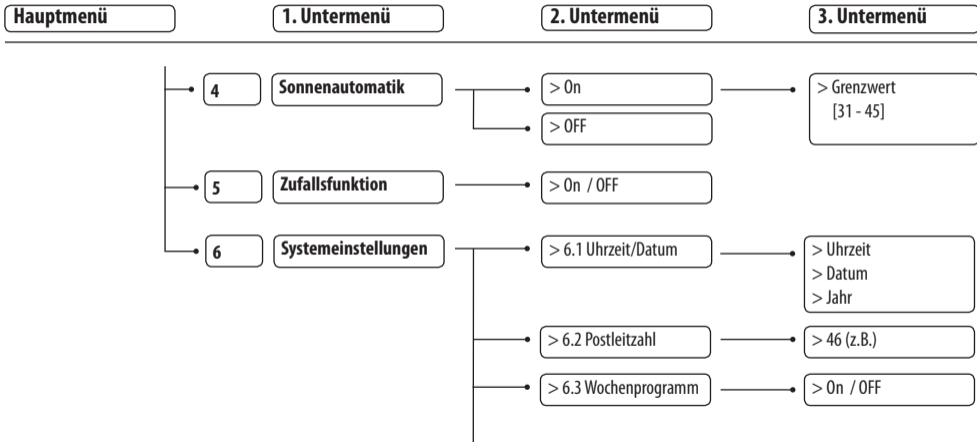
Hauptmenü

1. Untermenü

2. Untermenü

3. Untermenü

4

Sonnenautomatik

> On

> Grenzwert [31 - 45]

> OFF

5

Zufallsfunktion

> On / OFF

6

Systemeinstellungen

> 6.1 Uhrzeit/Datum

> Uhrzeit
> Datum
> Jahr

> 6.2 Postleitzahl

> 46 (z.B.)

> 6.3 Wochenprogramm

> On / OFF